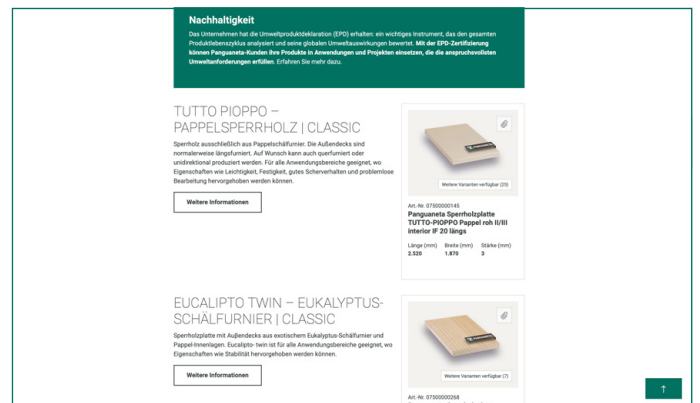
Nachhaltigkeit

Das Unternehmen hat die Umweltproduktdeklaration (EPD) erhalten: ein wichtiges Instrument, das den gesamten Produktlebenszyklus analysiert und seine globalen Umweltauswirkungen bewertet. Mit der EPD-Zertifizierung können Panguaneta-Kunden ihre Produkte in Anwendungen und Projekten einsetzen, die die anspruchsvollsten Umweltanforderungen erfüllen. Erfahren Sie mehr dazu.

TUTTO PIOPPO – PAPPELSPERRHOLZ | CLASSIC

Sperrholz ausschließlich aus Pappelschälfurnier. Die Außendecks sind normalerweise längsfurniert. Auf Wunsch kann auch querfurniert oder unidirektional produziert werden. Für alle Anwendungsbereiche geeignet, wo Eigenschaften wie Leichtigkeit, Festigkeit, gutes Scherverhalten und problemlose Bearbeitung hervorgehoben werden können.

Weitere Informationen

Weitere Varianten verfügbar (23)

Art.-Nr. 07500000145

Panguaneta Sperrholzplatte TUTTO-PIOPPO Pappel roh II/III interior IF 20 längs

| Länge (mm) | Breite (mm) | Stärke (mm) |
|---|---|---|
| 2.520 | 1.870 | 3 |

EUCALIPTO TWIN – EUKALYPTUS-SCHÄLFURNIER | CLASSIC

Sperrholzplatte mit Außendecks aus exotischem Eukalyptus-Schälfurnier und Pappel-Innenlagen. Eucalipto- twin ist für alle Anwendungsbereiche geeignet, wo Eigenschaften wie Stabilität hervorgehoben werden können.

Weitere Informationen

Weitere Varianten verfügbar (7)

Art.-Nr. 07500000268

↑